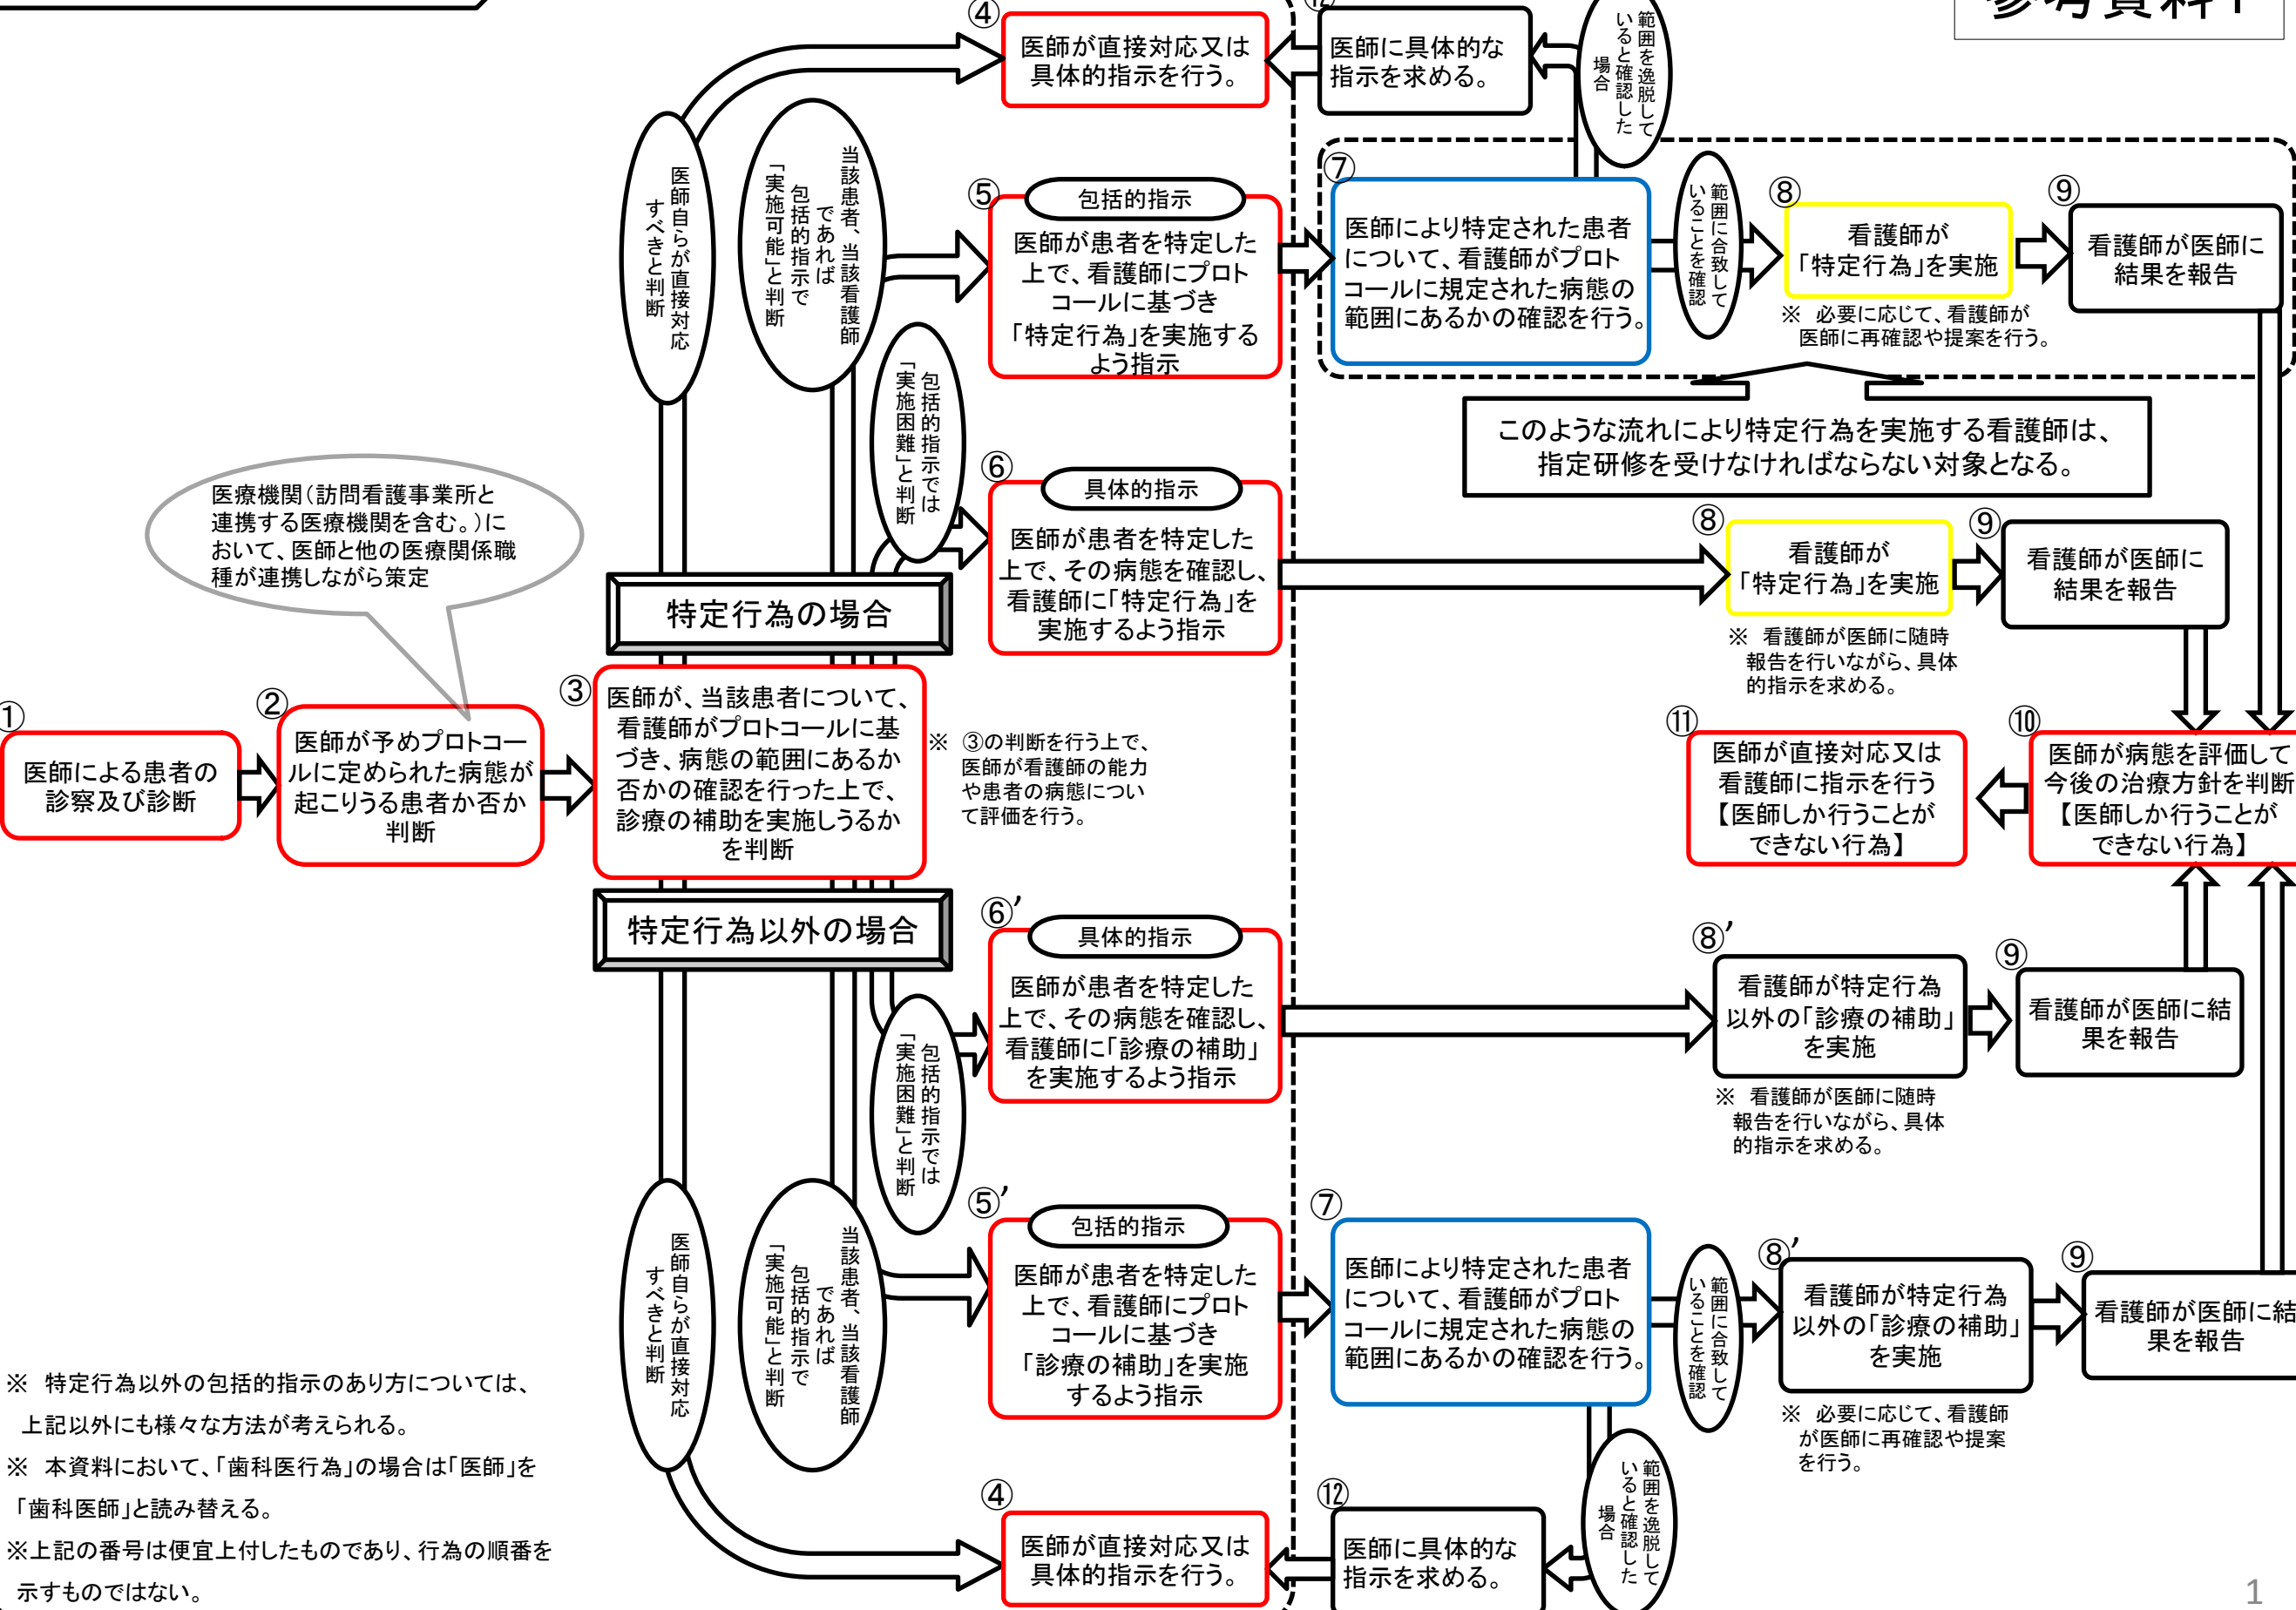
参考資料1

④
医師が直接対応又は具体的指示を行う。

⑫
医師に具体的な指示を求める。

範囲を逸脱していると確認した場合

医師自らが直接対応すべきと判断

当該患者、当該看護師であれば包括的指示で「実施可能」と判断

⑤
包括的指示
医師が患者を特定した上で、看護師にプロトコールに基づき「特定行為」を実施するよう指示

⑦
医師により特定された患者について、看護師がプロトコールに規定された病態の範囲にあるかの確認を行う。

範囲に合致していることを確認

⑧
看護師が「特定行為」を実施
※ 必要に応じて、看護師が医師に再確認や提案を行う。

⑨
看護師が医師に結果を報告

このような流れにより特定行為を実施する看護師は、指定研修を受けなければならない対象となる。

包括的指示では「実施困難」と判断

⑥
具体的指示
医師が患者を特定した上で、その病態を確認し、看護師に「特定行為」を実施するよう指示

⑧
看護師が「特定行為」を実施
※ 看護師が医師に随時報告を行いながら、具体的指示を求める。

⑨
看護師が医師に結果を報告

医療機関(訪問看護事業所と連携する医療機関を含む。)において、医師と他の医療関係職種が連携しながら策定

特定行為の場合

①
医師による患者の診察及び診断

②
医師が予めプロトコールに定められた病態が起こりうる患者か否か判断

③
医師が、当該患者について、看護師がプロトコールに基づき、病態の範囲にあるか否かの確認を行った上で、診療の補助を実施しうるかを判断

※ ③の判断を行う上で、医師が看護師の能力や患者の病態について評価を行う。

⑪
医師が直接対応又は看護師に指示を行う【医師しか行うことができない行為】

⑩
医師が病態を評価して今後の治療方針を判断【医師しか行うことができない行為】

特定行為以外の場合

⑥'
具体的指示
医師が患者を特定した上で、その病態を確認し、看護師に「診療の補助」を実施するよう指示

⑧'
看護師が特定行為以外の「診療の補助」を実施
※ 看護師が医師に随時報告を行いながら、具体的指示を求める。

⑨
看護師が医師に結果を報告

包括的指示では「実施困難」と判断

医師自らが直接対応すべきと判断

当該患者、当該看護師であれば包括的指示で「実施可能」と判断

⑤'
包括的指示
医師が患者を特定した上で、看護師にプロトコールに基づき「診療の補助」を実施するよう指示

⑦
医師により特定された患者について、看護師がプロトコールに規定された病態の範囲にあるかの確認を行う。

範囲に合致していることを確認

⑧'
看護師が特定行為以外の「診療の補助」を実施
※ 必要に応じて、看護師が医師に再確認や提案を行う。

⑨
看護師が医師に結果を報告

※ 特定行為以外の包括的指示のあり方については、上記以外にも様々な方法が考えられる。
※ 本資料において、「歯科医行為」の場合は「医師」を「歯科医師」と読み替える。
※上記の番号は便宜上付したものであり、行為の順番を示すものではない。

④
医師が直接対応又は具体的指示を行う。

⑫
医師に具体的な指示を求める。

範囲を逸脱していると確認した場合

1